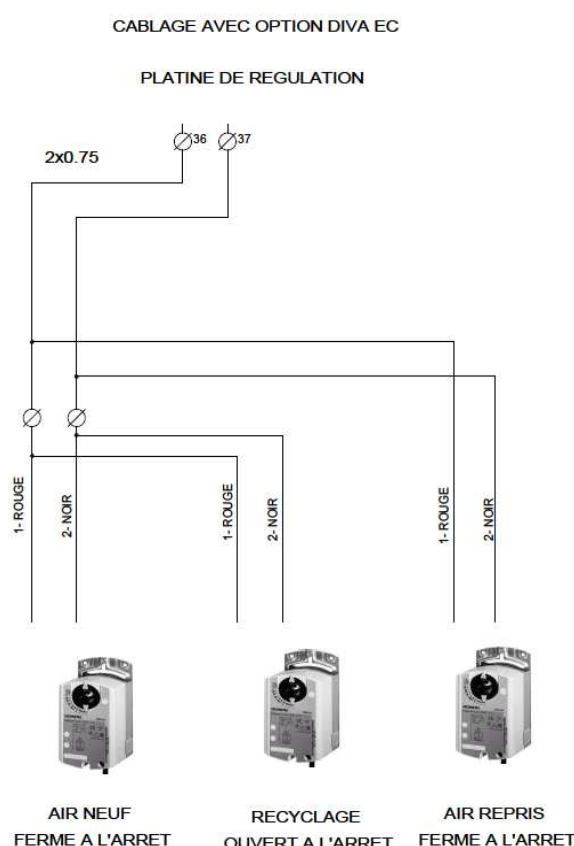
CABLAGE AVEC OPTION DIVA EC

PLATINE DE REGULATION

36

37

2x0.75

1- ROUGE

2- NOIR

1- ROUGE

2- NOIR

1- ROUGE

2- NOIR

AIR NEUF
FERME A L'ARRET

RECYCLAGE
OUVERT A L'ARRET

AIR REPRIS
FERME A L'ARRET